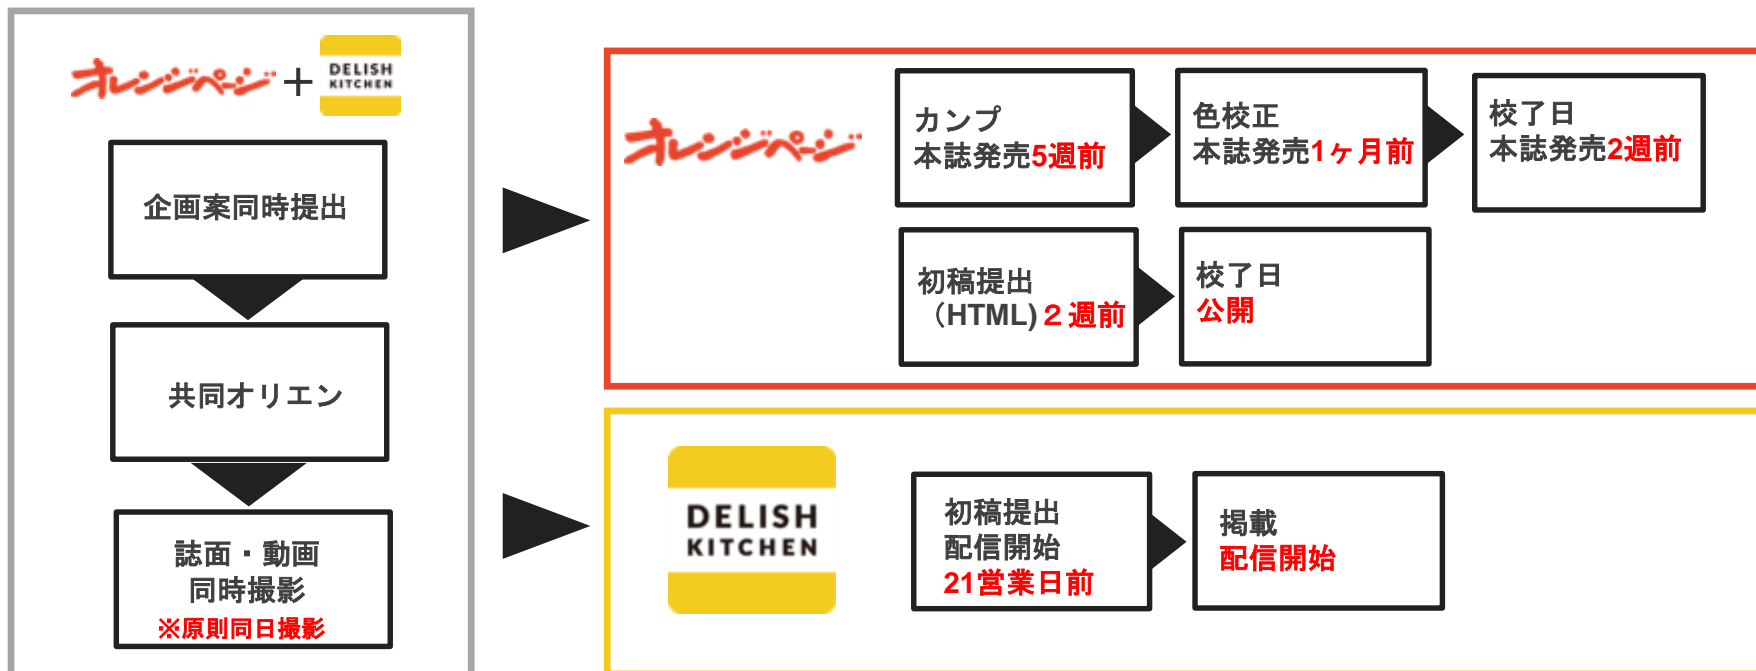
オレンジページ + DELISH KITCHEN

企画案同時提出

共同オリエン

誌面・動画
同時撮影
※原則同日撮影

オレンジページ

カンプ
本誌発売5週前

色校正
本誌発売1ヶ月前

校了日
本誌発売2週前

初稿提出
（HTML）2週前

校了日
公開

DELISH KITCHEN

初稿提出
配信開始
21営業日前

掲載
配信開始